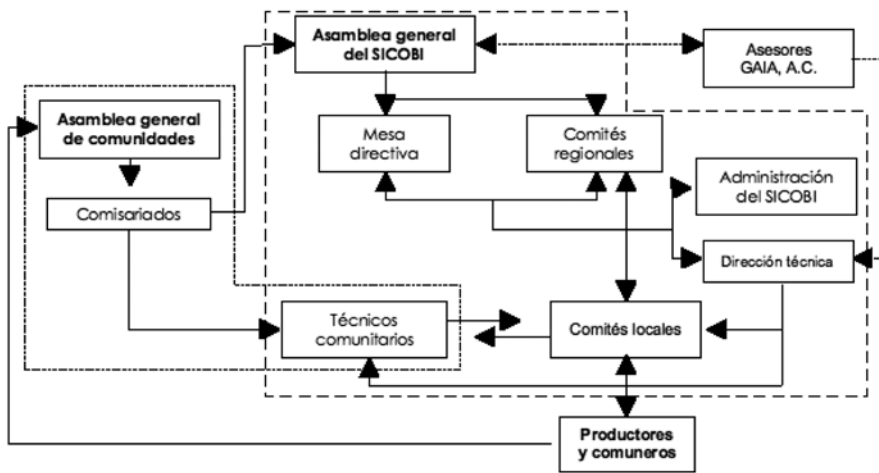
Asamblea general del SICOBI

Asesores GAIA, A.C.

Asamblea general de comunidades

Mesa directiva

Comités regionales

Comisariados

Administración del SICOBI

Dirección técnica

Técnicos comunitarios

Comités locales

Productores y comuneros